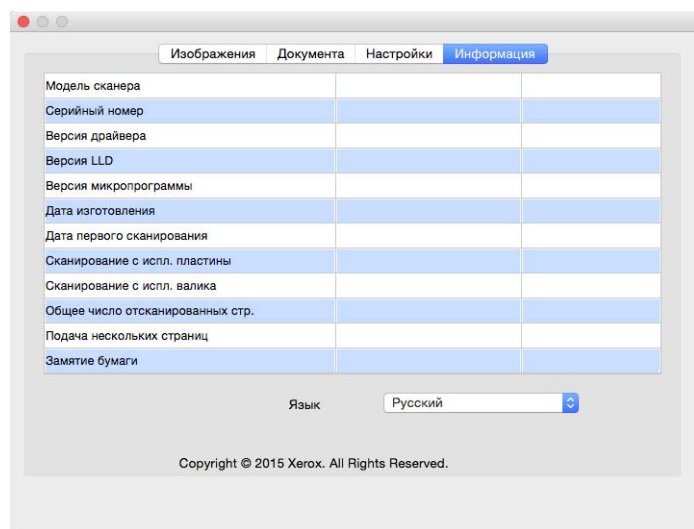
Изображения | Документа | Настройки | Информация

| | | |
|---|---|---|
| Модель сканера | | |
| Серийный номер | | |
| Версия драйвера | | |
| Версия LLD | | |
| Версия микропрограммы | | |
| Дата изготовления | | |
| Дата первого сканирования | | |
| Сканирование с испл. пластины | | |
| Сканирование с испл. валика | | |
| Общее число отсканированных стр. | | |
| Подача нескольких страниц | | |
| Замятие бумаги | | |

Язык Русский

Copyright © 2015 Xerox. All Rights Reserved.